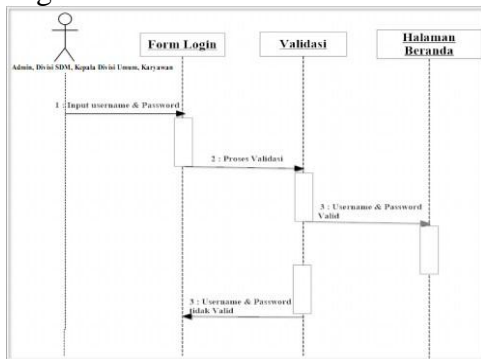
Admin, Divisi SDM, Kepala Divisi Umum, Karyawan

Form Login

Validasi

Halaman Beranda

1 : Input username & Password

2 : Proses Validasi

3 : Username & Password Valid

3 : Username & Password tidak Valid